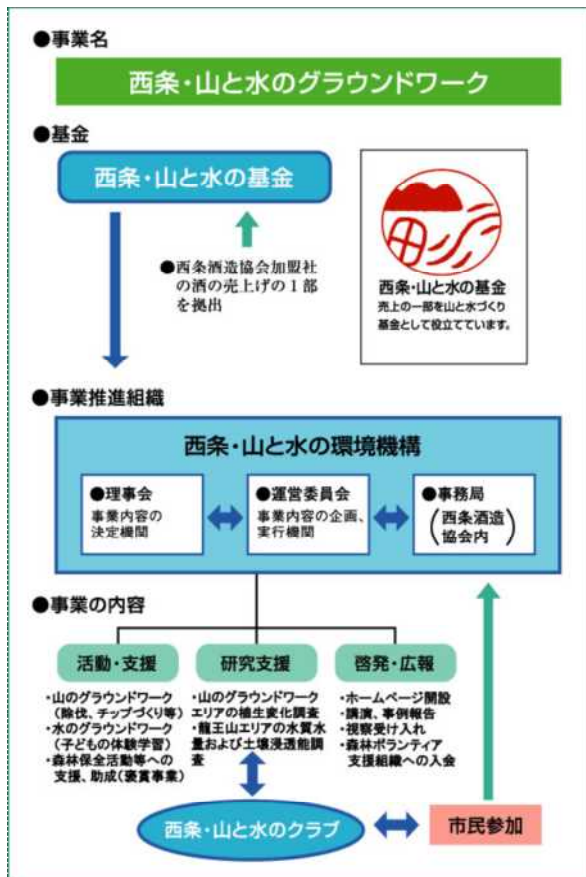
●事業名

西条・山と水のグラウンドワーク

●基金

西条・山と水の基金

●西条酒造協会加盟社の酒の売上げの１部を拠出

西条・山と水の基金
売上の一部を山と水づくり基金として役立てています。

●事業推進組織

西条・山と水の環境機構

●理事会
事業内容の決定機関

●運営委員会
事業内容の企画、実行機関

●事務局
（西条酒造協会内）

●事業の内容

活動・支援
・山のグラウンドワーク（除伐、チップづくり等）
・水のグラウンドワーク（子どもの体験学習）
・森林保全活動等への支援、助成（褒賞事業）

研究支援
・山のグラウンドワークエリアの植生変化調査
・龍王山エリアの水質水量および土壌浸透能調査

啓発・広報
・ホームページ開設
・講演、事例報告
・視察受け入れ
・森林ボランティア支援組織への入会

西条・山と水のクラブ

市民参加